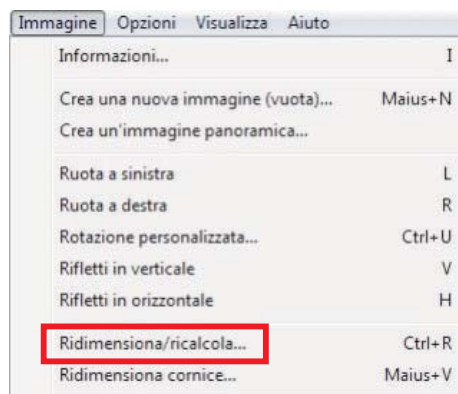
Immagine Opzioni Visualizza Aiuto

Informazioni... I

Crea una nuova immagine (vuota)... Maius+N
Crea un'immagine panoramica...

Ruota a sinistra L
Ruota a destra R
Rotazione personalizzata... Ctrl+U
Rifletti in verticale V
Rifletti in orizzontale H

Ridimensiona/ricalcola... Ctrl+R
Ridimensiona cornice... Maius+V